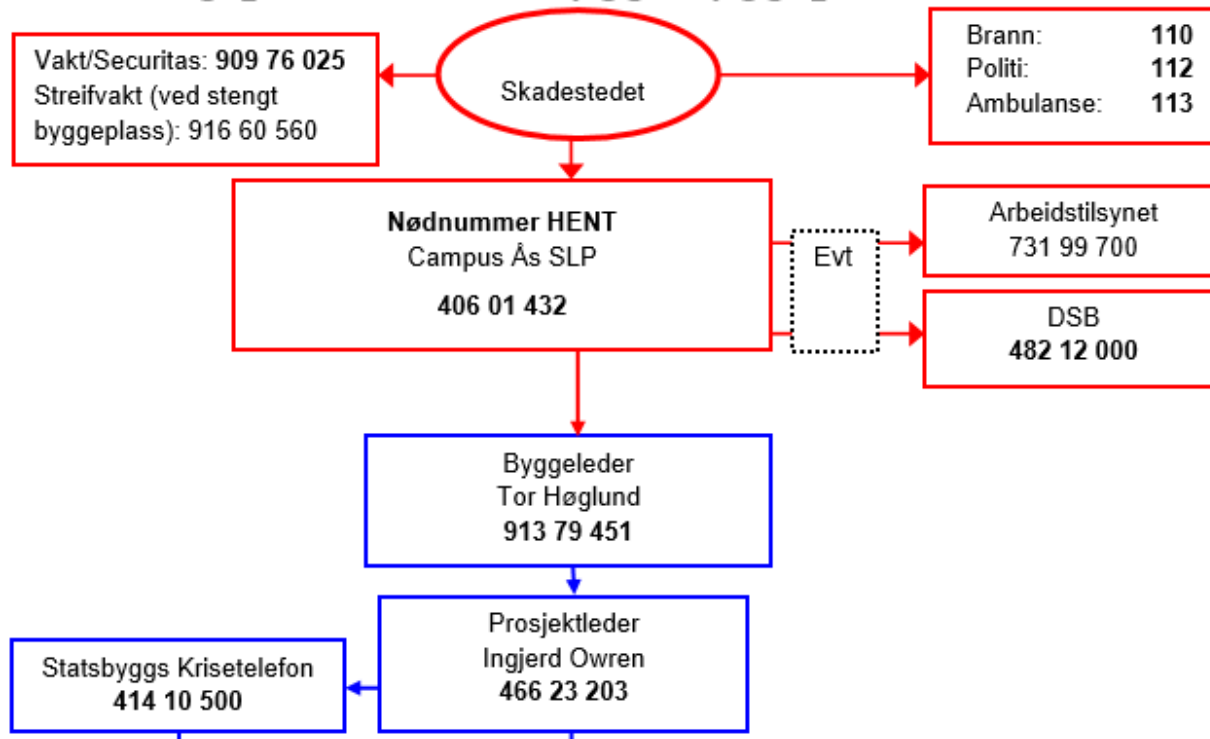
Vakt/Securitas: **909 76 025**
Streifvakt (ved stengt byggeplass): 916 60 560

Skadestedet

Brann: **110**
Politi: **112**
Ambulanse: **113**

**Nødnummer HENT**
Campus Ås SLP
**406 01 432**

Evt

Arbeidstilsynet
731 99 700

DSB
**482 12 000**

Byggeleder
Tor Høglund
**913 79 451**

Prosjektleder
Ingjerd Owren
**466 23 203**

Statsbyggs Krisetelefon
**414 10 500**